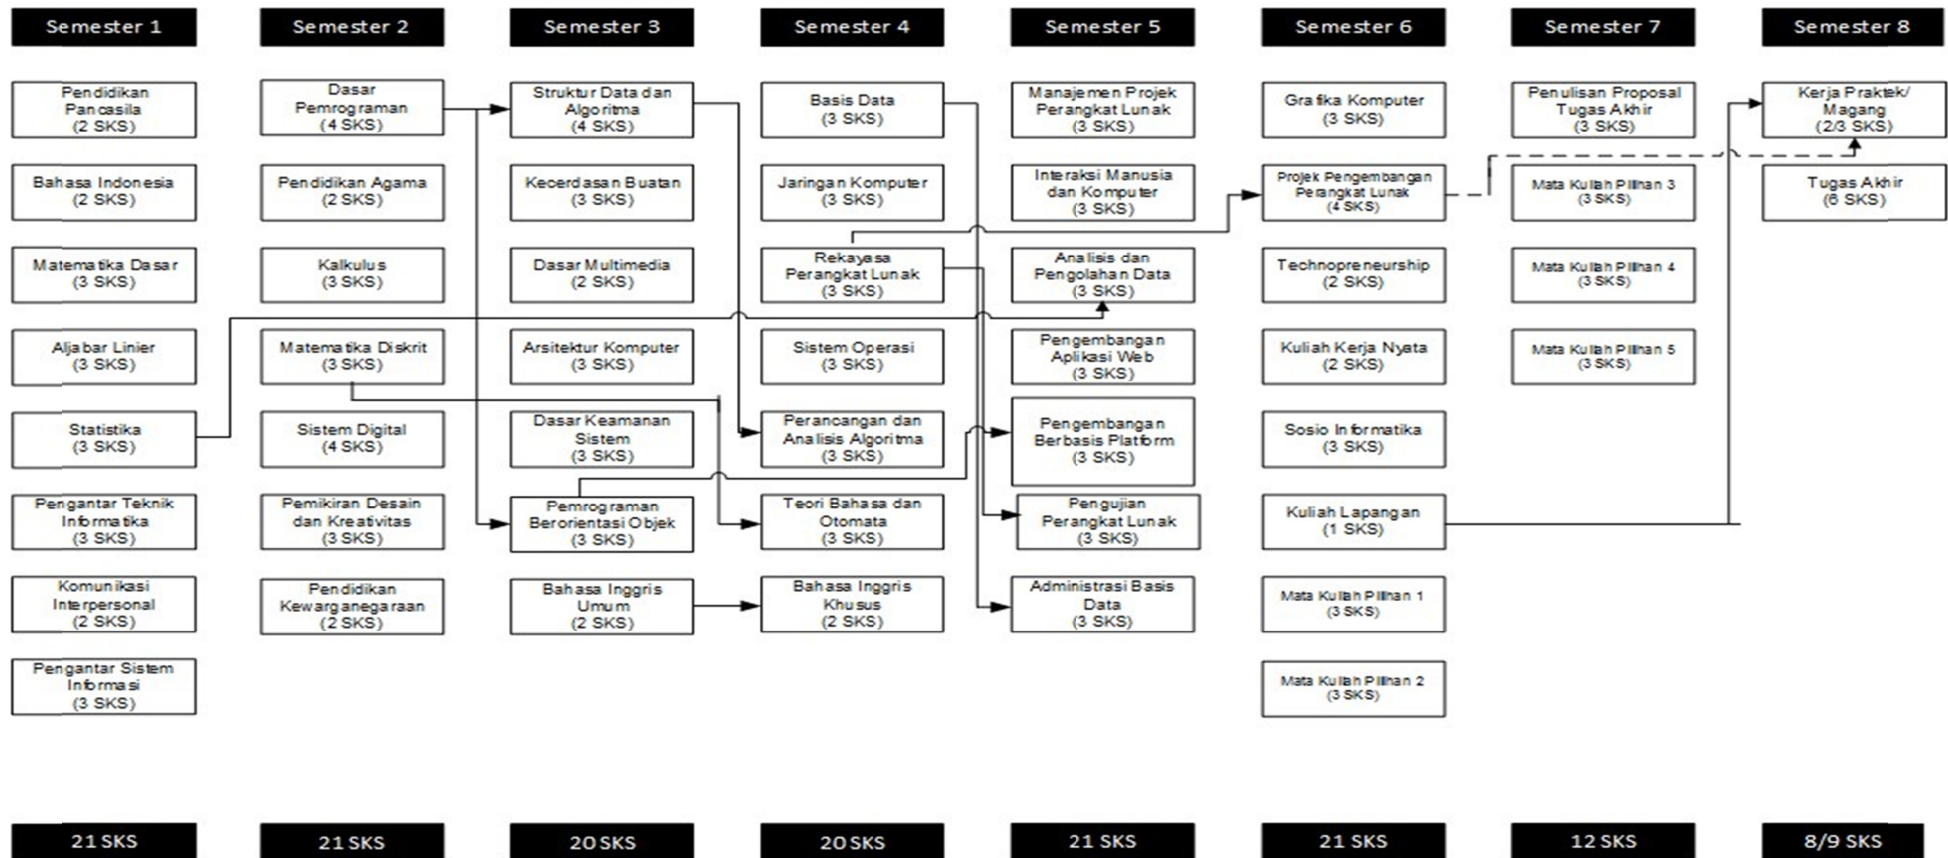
Semester 1

Pendidikan Pancasila (2 SKS)

Bahasa Indonesia (2 SKS)

Matematika Dasar (3 SKS)

Aljabar Linier (3 SKS)

Statistika (3 SKS)

Pengantar Teknik Informatika (3 SKS)

Komunikasi Interpersonal (2 SKS)

Pengantar Sistem Informasi (3 SKS)

21 SKS

Semester 2

Dasar Pemrograman (4 SKS)

Pendidikan Agama (2 SKS)

Kalkulus (3 SKS)

Matematika Diskrit (3 SKS)

Sistem Digital (4 SKS)

Pemikiran Desain dan Kreativitas (3 SKS)

Pendidikan Kewarganegaraan (2 SKS)

21 SKS

Semester 3

Struktur Data dan Algoritma (4 SKS)

Kecerdasan Buatan (3 SKS)

Dasar Multimedia (2 SKS)

Arsitektur Komputer (3 SKS)

Dasar Keamanan Sistem (3 SKS)

Pemrograman Berorientasi Objek (3 SKS)

Bahasa Inggris Umum (2 SKS)

20 SKS

Semester 4

Basis Data (3 SKS)

Jaringan Komputer (3 SKS)

Rekayasa Perangkat Lunak (3 SKS)

Sistem Operasi (3 SKS)

Perancangan dan Analisis Algoritma (3 SKS)

Teori Bahasa dan Otomata (3 SKS)

Bahasa Inggris Khusus (2 SKS)

20 SKS

Semester 5

Manajemen Projek Perangkat Lunak (3 SKS)

Interaksi Manusia dan Komputer (3 SKS)

Analisis dan Pengolahan Data (3 SKS)

Pengembangan Aplikasi Web (3 SKS)

Pengembangan Berbasis Platform (3 SKS)

Pengujian Perangkat Lunak (3 SKS)

Administrasi Basis Data (3 SKS)

21 SKS

Semester 6

Grafika Komputer (3 SKS)

Projek Pengembangan Perangkat Lunak (4 SKS)

Technopreneurship (2 SKS)

Kuliah Kerja Nyata (2 SKS)

Sosio Informatika (3 SKS)

Kuliah Lapangan (1 SKS)

Mata Kuliah Pilihan 1 (3 SKS)

Mata Kuliah Pilihan 2 (3 SKS)

21 SKS

Semester 7

Penulisan Proposal Tugas Akhir (3 SKS)

Mata Kuliah Pilihan 3 (3 SKS)

Mata Kuliah Pilihan 4 (3 SKS)

Mata Kuliah Pilihan 5 (3 SKS)

12 SKS

Semester 8

Kerja Praktek/ Magang (2/3 SKS)

Tugas Akhir (6 SKS)

8/9 SKS